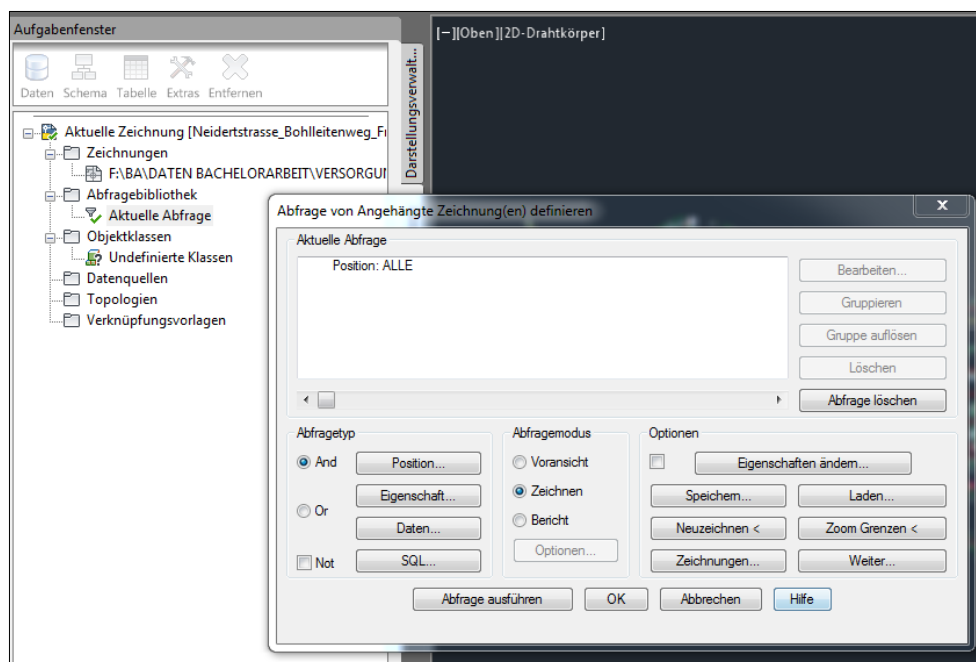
Aufgabenfenster

Daten Schema Tabelle Extras Entfernen

Darstellungsverwalt...

[−][Oben][2D-Drahtkörper]

Aktuelle Zeichnung [Neidertstrasse_Bohlleitenweg_F
Zeichnungen
F:\BA\DATEN BACHELORARBEIT\VERSORGUI
Abfragebibliothek
Aktuelle Abfrage
Objektklassen
Undefinierte Klassen
Datenquellen
Topologien
Verknüpfungsvorlagen

Abfrage von Angehängte Zeichnung(en) definieren

Aktuelle Abfrage
Position: ALLE

Bearbeiten...
Gruppieren
Gruppe auflösen
Löschen
Abfrage löschen

Abfragetyp
And
Or
Not
Position...
Eigenschaft...
Daten...
SQL...

Abfragemodus
Voransicht
Zeichnen
Bericht
Optionen...

Optionen
Eigenschaften ändern...
Speichern...
Laden...
Neuzeichnen <
Zoom Grenzen <
Zeichnungen...
Weiter...

Abfrage ausführen
OK
Abbrechen
Hilfe